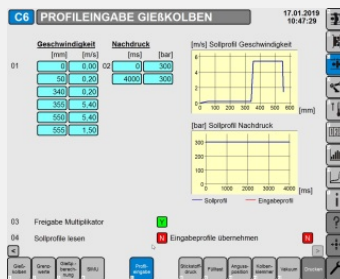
C6 PROFILEINGABE GIEßKOLBEN
17.01.2019 10:47:29

Geschwindigkeit
[mm] [m/s]
Nachdruck
[ms] [bar]

01
0 0.00
50 0.20
340 0.20
355 5.40
550 5.40
555 1.50

02
0 300
4000 300

[m/s] Sollprofil Geschwindigkeit
6
4
2
0
0 100 200 300 400 500 600 [mm]

[bar] Sollprofil Nachdruck
300
200
100
0
0 1000 2000 3000 4000 [ms]
Sollprofil Eingabeprofil

03 Freigabe Multiplikator Y
04 Sollprofile lesen N Eingabeprofile übernehmen N

Gieß-zyklen
Grenz-werte
Gießp-barech-nung
SMU
Profil-eingabe
Stickstoff-druck
Füllbet
Anguss-position
Kolben-klemmer
Vakuum
Drucken